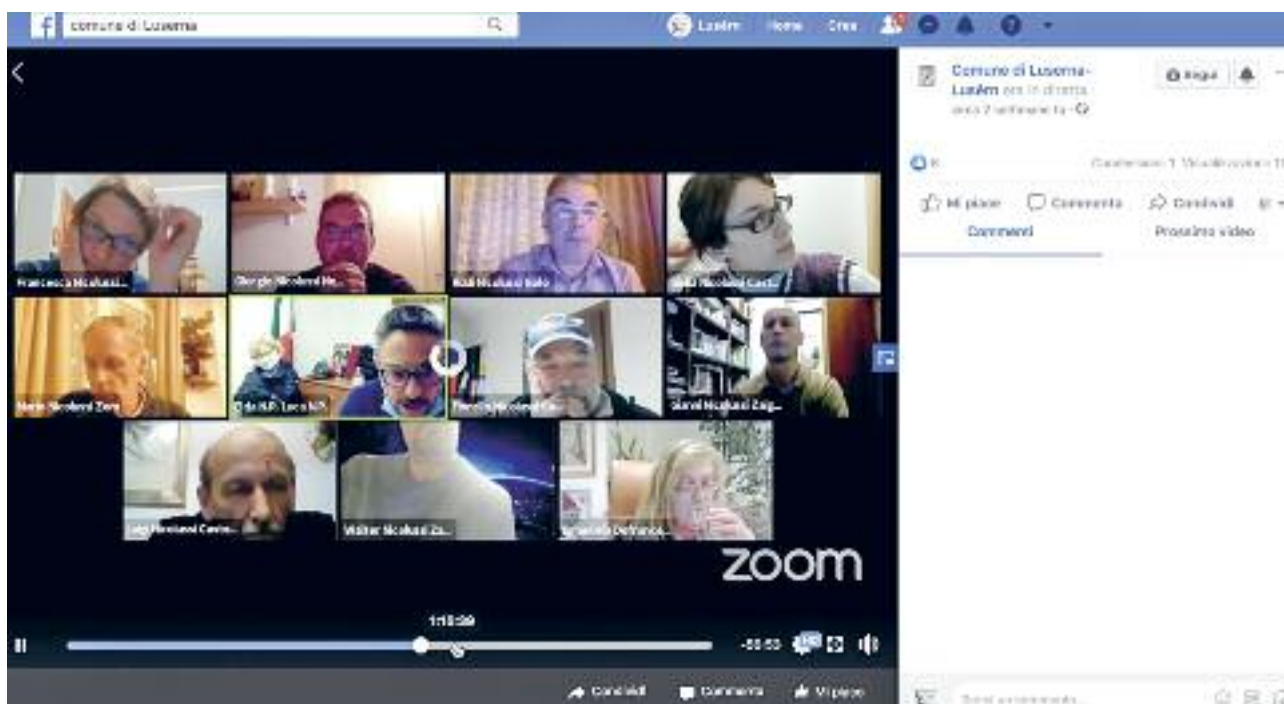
comune di Luserna

Lusérn Home Crea

Comune di Luserna-Lusérn era in diretta. circa 2 settimane fa

Segui

Mi piace Commenta Condividi

Commenti Prossimo video

Francesca Nicolussi...
Giorgio Nicolussi Ne...
Rudi Nicolussi Gallo
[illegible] Nicolussi Cast...
Mario Nicolussi Zom
Sindaco Luca N.
Fiorello Nicolussi Ca...
Siavi Nicolussi Zag...
Luigi Nicolussi Caste...
Walter Nicolussi Za...
Simonetta Defrance...

zoom

1:18:39

-50:53

Condividi Commenta Mi piace

Scrivi un commento...